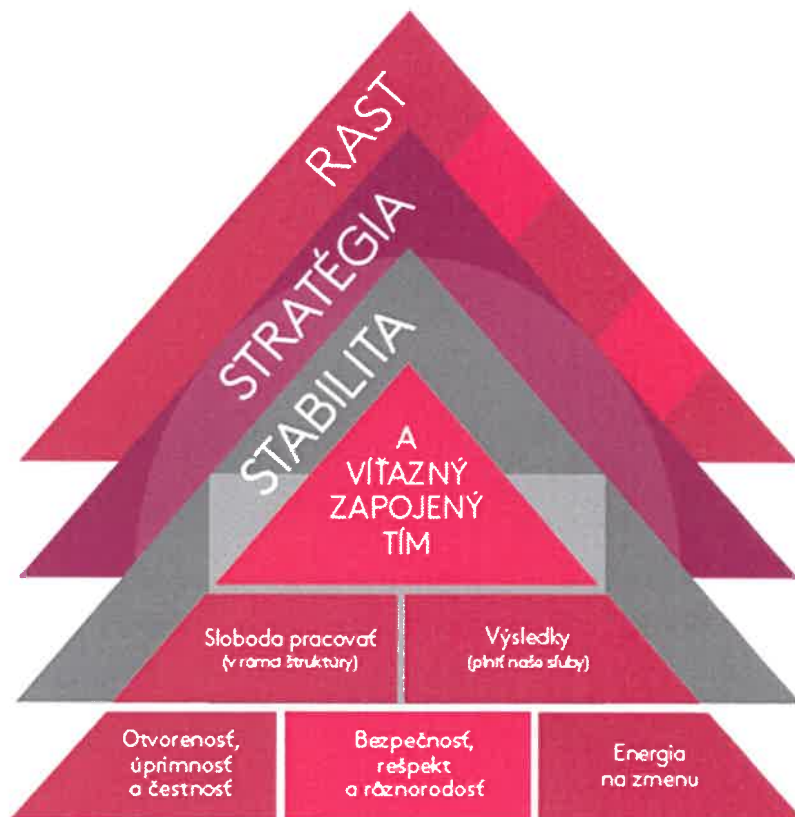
RAST

STRATÉGIA

STABILITA

A VÍŤAZNÝ ZAPOJENÝ TÍM

Sloboda pracovať
(v rámci štruktúry)

Výsledky
(plniť naše sľuby)

Otvorenosť, úprimnosť a čestnosť

Bezpečnosť, rešpekt a rôznorodosť

Energia na zmenu